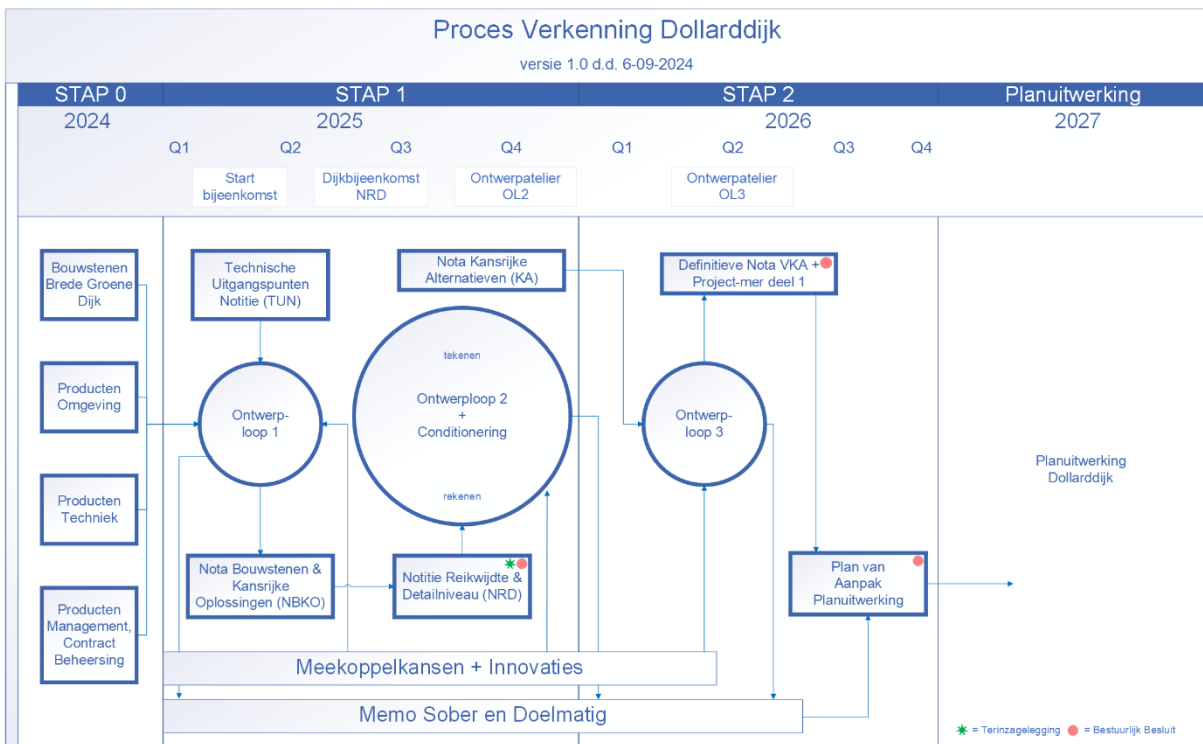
Proces Verkenning Dollarddijk

versie 1.0 d.d. 6-09-2024

STAP 0
2024

STAP 1
2025

STAP 2
2026

Planuitwerking
2027

Q1 Q2 Q3 Q4 Q1 Q2 Q3 Q4

Start bijeenkomst

Dijkbijeenkomst NRD

Ontwerpatelier OL2

Ontwerpatelier OL3

Bouwstenen Brede Groene Dijk

Producten Omgeving

Producten Techniek

Producten Management, Contract Beheersing

Technische Uitgangspunten Notitie (TUN)

Ontwerp-loop 1

Nota Bouwstenen & Kansrijke Oplossingen (NBKO)

Nota Kansrijke Alternatieven (KA)

tekenen

Ontwerploop 2 + Conditionering

rekenen

Notitie Reikwijdte & Detailniveau (NRD)

Definitieve Nota VKA + Project-mer deel 1

Ontwerp-loop 3

Plan van Aanpak Planuitwerking

Planuitwerking Dollarddijk

Meekoppelkansen + Innovaties

Memo Sober en Doelmatig

= Terinzagelegging = Bestuurlijk Besluit